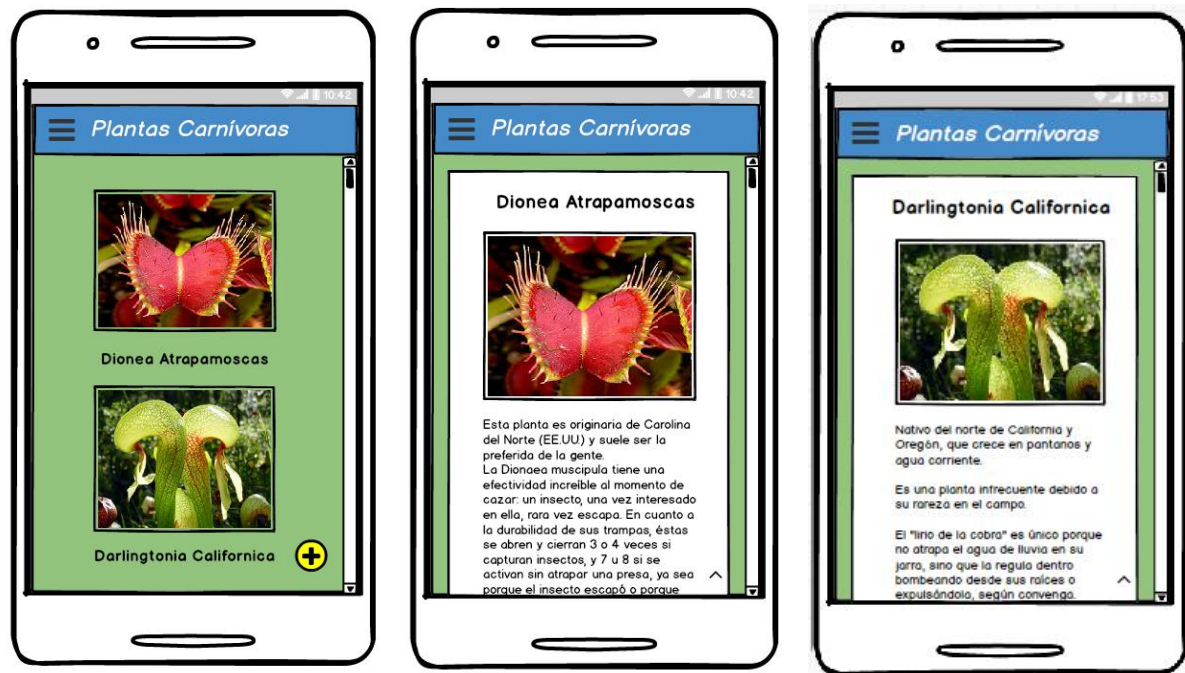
10:42

Plantas Carnívoras

Dionea Atrapamoscas

Darlingtonia Californica

10:42

Plantas Carnívoras

Dionea Atrapamoscas

Esta planta es originaria de Carolina del Norte (EE.UU.) y suele ser la preferida de la gente.
La Dionaea muscipula tiene una efectividad increíble al momento de cazar: un insecto, una vez interesado en ella, rara vez escapa. En cuanto a la durabilidad de sus trampas, éstas se abren y cierran 3 o 4 veces si capturan insectos, y 7 u 8 si se activan sin atrapar una presa, ya sea porque el insecto escapó o porque

17:53

Plantas Carnívoras

Darlingtonia Californica

Nativo del norte de California y Oregón, que crece en pantanos y agua corriente.

Es una planta infrecuente debido a su rareza en el campo.

El "lirio de la cobra" es único porque no atrapa el agua de lluvia en su jarra, sino que la regula dentro bombeando desde sus raíces o expulsándolo, según convenga.